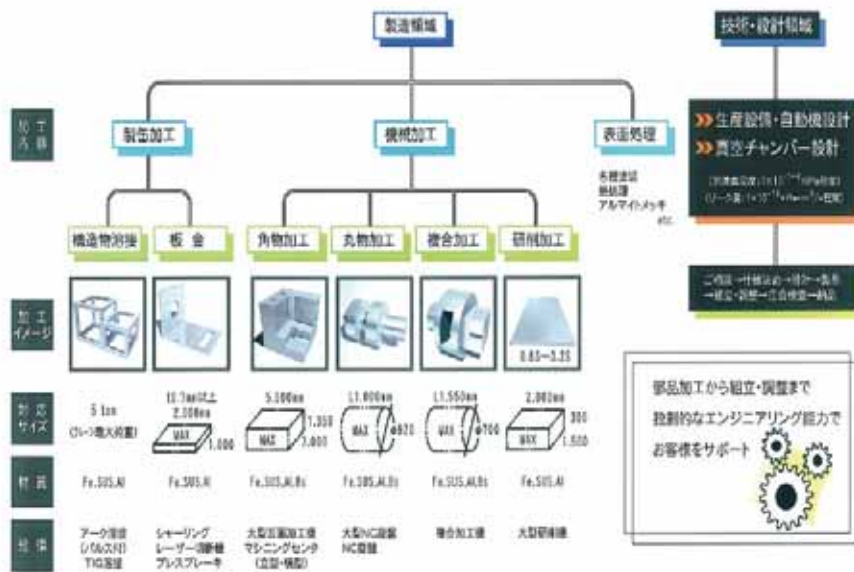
製造領域

技術・設計領域

加工内容

製缶加工

機械加工

表面処理

各種塗装
熱処理
アルマイト・メッキ
etc

≫生産設備・自動機設計
≫真空チャンバー設計

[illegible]
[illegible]

構造物溶接

板金

角物加工

丸物加工

複合加工

研削加工

加工イメージ

0.65～3.25

対応サイズ

5.1m
(クレーン最大荷重)

10.7mm以上
2,000mm
MAX
1,000

5,100mm
MAX
1,350
1,000

L1,600mm
MAX
φ820

L1,550mm
MAX
φ700

2,000mm
MAX
300
1,500

材質

Fe.SUS.Al

Fe.SUS.Al

Fe.SUS.Al.Bs

Fe.SUS.Al.Bs

Fe.SUS.Al.Bs

Fe.SUS.Al

設備

アーク溶接
(ノルスE)
TIG溶接

シャーリング
レーザー切断機
プレスブレーキ

大型五面加工機
マシニングセンタ
(立型・横型)

大型NC旋盤
NC旋盤

複合加工機

大型研削機

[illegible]

部品加工から組立・調整まで
独創的なエンジニアリング能力で
お客様をサポート